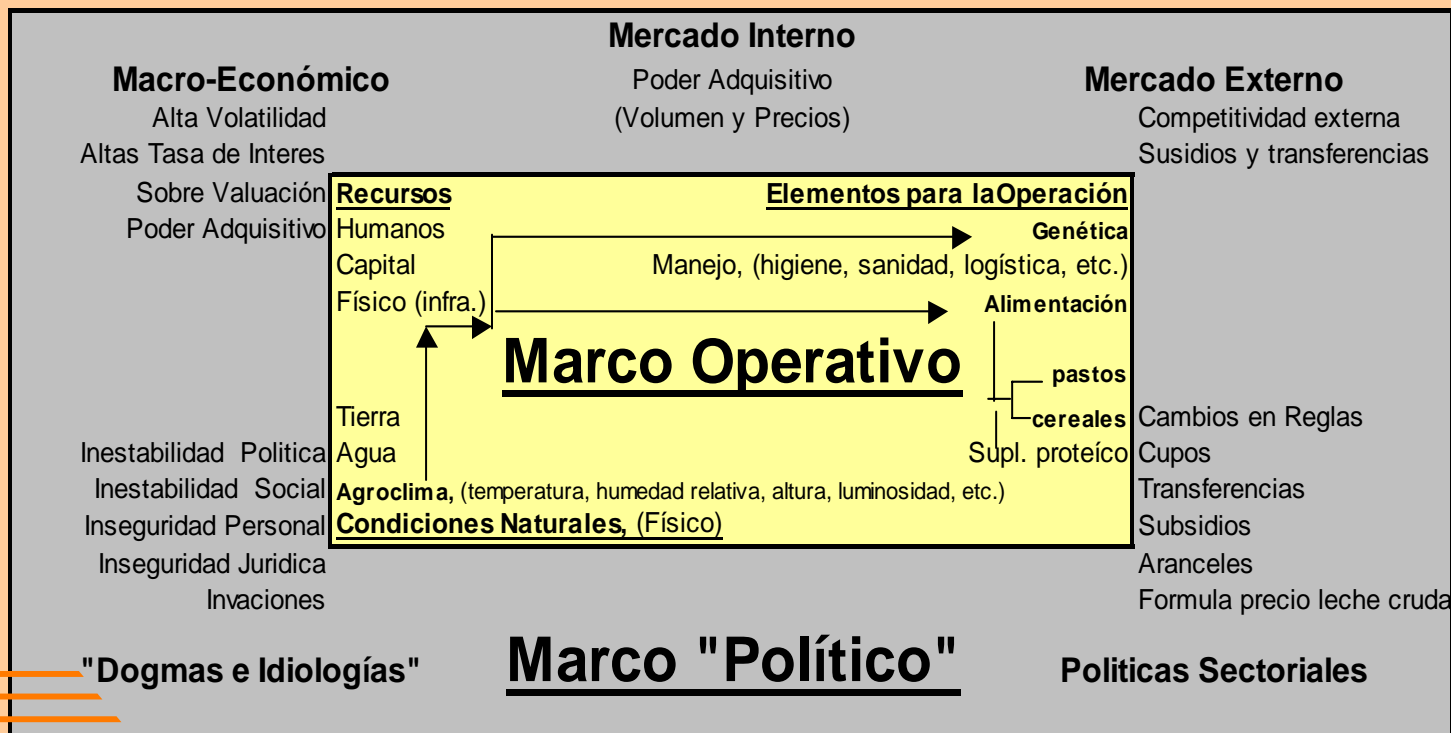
Mercado Interno

Macro-Económico
Alta Volatilidad
Altas Tasa de Interes
Sobre Valuación
Poder Adquisitivo

Poder Adquisitivo
(Volumen y Precios)

Mercado Externo
Competitividad externa
Susidios y transferencias

Recursos
Humanos
Capital
Físico (infra.)

Elementos para laOperación
Genética
Manejo, (higiene, sanidad, logística, etc.)
Alimentación
pastos
cereales
Supl. proteíco

Marco Operativo

Tierra
Agua
Agroclima, (temperatura, humedad relativa, altura, luminosidad, etc.)
Condiciones Naturales, (Físico)

Inestabilidad Politica
Inestabilidad Social
Inseguridad Personal
Inseguridad Juridica
Invaciones

Cambios en Reglas
Cupos
Transferencias
Subsidios
Aranceles
Formula precio leche cruda

"Dogmas e Idiologías"

Marco "Político"

Politicas Sectoriales